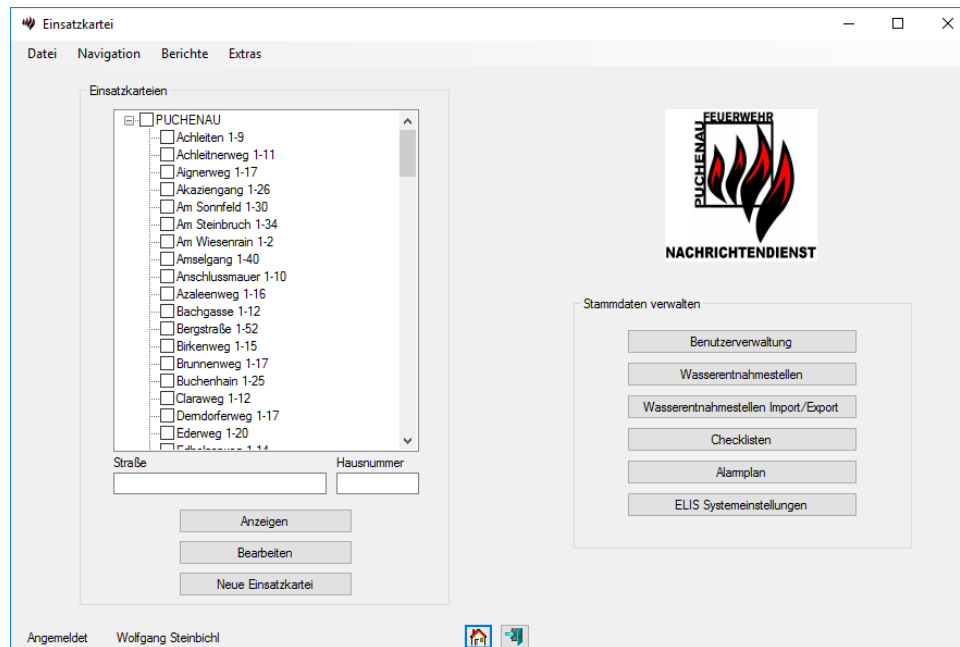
Einsatzkartei

Datei Navigation Berichte Extras

Einsatzkarteien

PUCHENAU
Achleiten 1-9
Achleitnerweg 1-11
Aignerweg 1-17
Akaziengang 1-26
Am Sonnfeld 1-30
Am Steinbruch 1-34
Am Wiesenrain 1-2
Amselgang 1-40
Anschlussmauer 1-10
Azaleenweg 1-16
Bachgasse 1-12
Bergstraße 1-52
Birkenweg 1-15
Brunnenweg 1-17
Buchenhain 1-25
Claraweg 1-12
Derndorferweg 1-17
Ederweg 1-20
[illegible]

Straße

Hausnummer

Anzeigen

Bearbeiten

Neue Einsatzkartei

FEUERWEHR
PUCHENAU
NACHRICHTENDIENST

Stammdaten verwalten

Benutzerverwaltung

Wasserentnahmestellen

Wasserentnahmestellen Import/Export

Checklisten

Alarmplan

ELIS Systemeinstellungen

Angemeldet Wolfgang Steinbichl